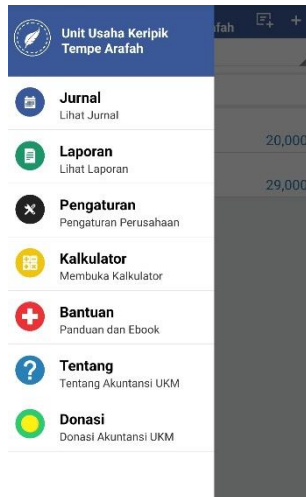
Unit Usaha Keripik Tempe Arafah

fah

Jurnal
Lihat Jurnal

Laporan
Lihat Laporan

Pengaturan
Pengaturan Perusahaan

Kalkulator
Membuka Kalkulator

Bantuan
Panduan dan Ebook

Tentang
Tentang Akuntansi UKM

Donasi
Donasi Akuntansi UKM

20,000

29,000